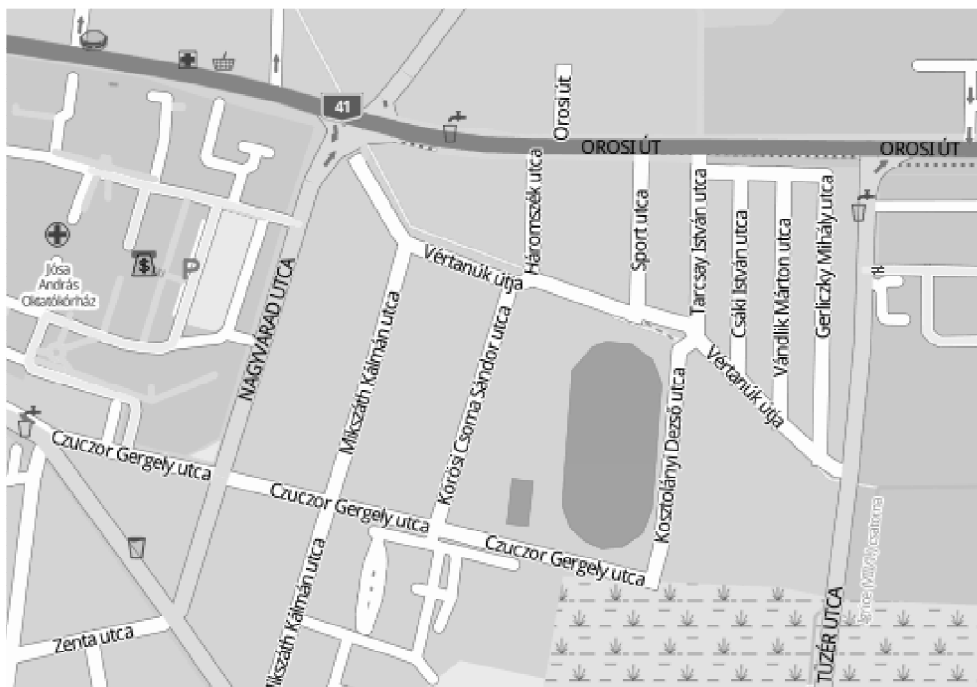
41

Orosi út

OROSI ÚT

OROSI ÚT

Háromszék utca

Sport utca

Tarcsay István utca

Csáki István utca

Vándlik Márton utca

Gerliczky Mihály utca

Jósa András Oktatókórház

P

Vértanúk útja

Vértanúk útja

NAGYVÁRAD UTCA

Mikszáth Kálmán utca

Kőrösi Csoma Sándor utca

Kosztolányi Dezső utca

Czuczor Gergely utca

Czuczor Gergely utca

Czuczor Gergely utca

Mikszáth Kálmán utca

Zenta utca

TÜZÉR UTCA

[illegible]